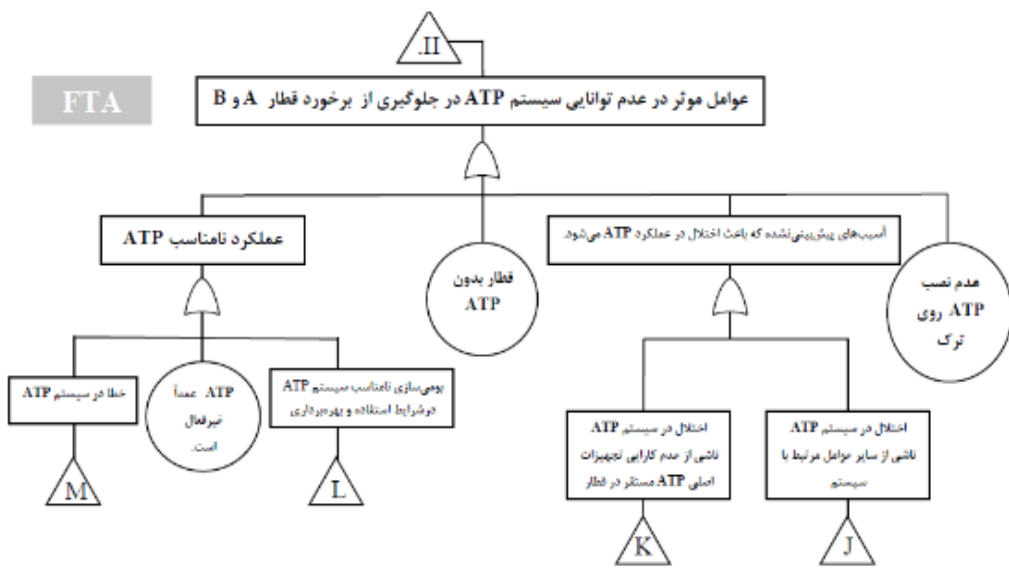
II.

FTA

عوامل موثر در عدم توانایی سیستم ATP در جلوگیری از برخورد قطار A و B

عملکرد نامناسب ATP

قطار بدون ATP

آسیب‌های پیش‌بینی‌نشده که باعث اختلال در عملکرد ATP می‌شود.

عدم نصب ATP روی ترک

خطا در سیستم ATP

ATP عمداً غیرفعال است.

بومی‌سازی نامناسب سیستم ATP درشرایط استفاده و بهره‌برداری

اختلال در سیستم ATP ناشی از عدم کارایی تجهیزات اصلی ATP مستقر در قطار

اختلال در سیستم ATP ناشی از سایر عوامل مرتبط با سیستم

M

L

K

J